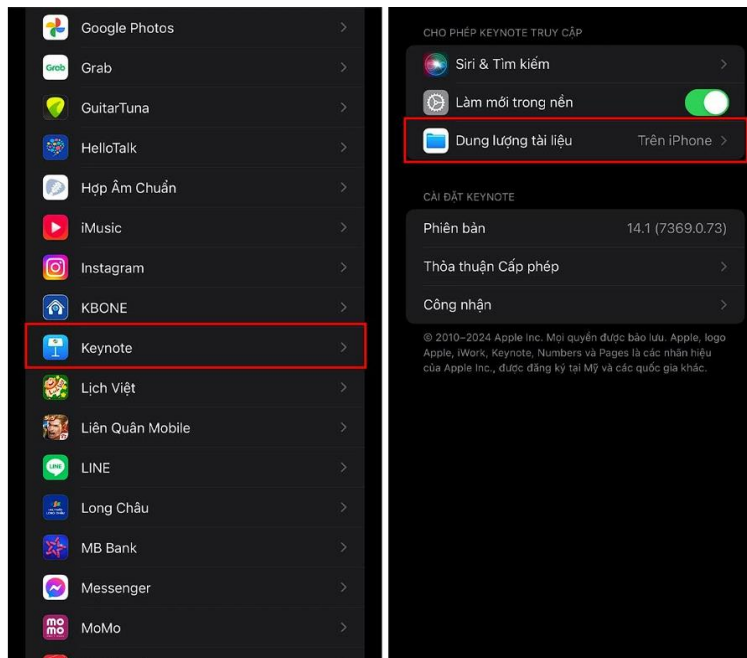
Google Photos

Grab

GuitarTuna

HelloTalk

Hợp Âm Chuẩn

iMusic

Instagram

KBONE

Keynote

Lịch Việt

Liên Quân Mobile

LINE

Long Châu

MB Bank

Messenger

MoMo

CHO PHÉP KEYNOTE TRUY CẬP

Siri & Tìm kiếm

Làm mới trong nền

Dung lượng tài liệu Trên iPhone

CÀI ĐẶT KEYNOTE

Phiên bản 14.1 (7369.0.73)

Thỏa thuận Cấp phép

Công nhận

© 2010–2024 Apple Inc. Mọi quyền được bảo lưu. Apple, logo Apple, iWork, Keynote, Numbers và Pages là các nhãn hiệu của Apple Inc., được đăng ký tại Mỹ và các quốc gia khác.